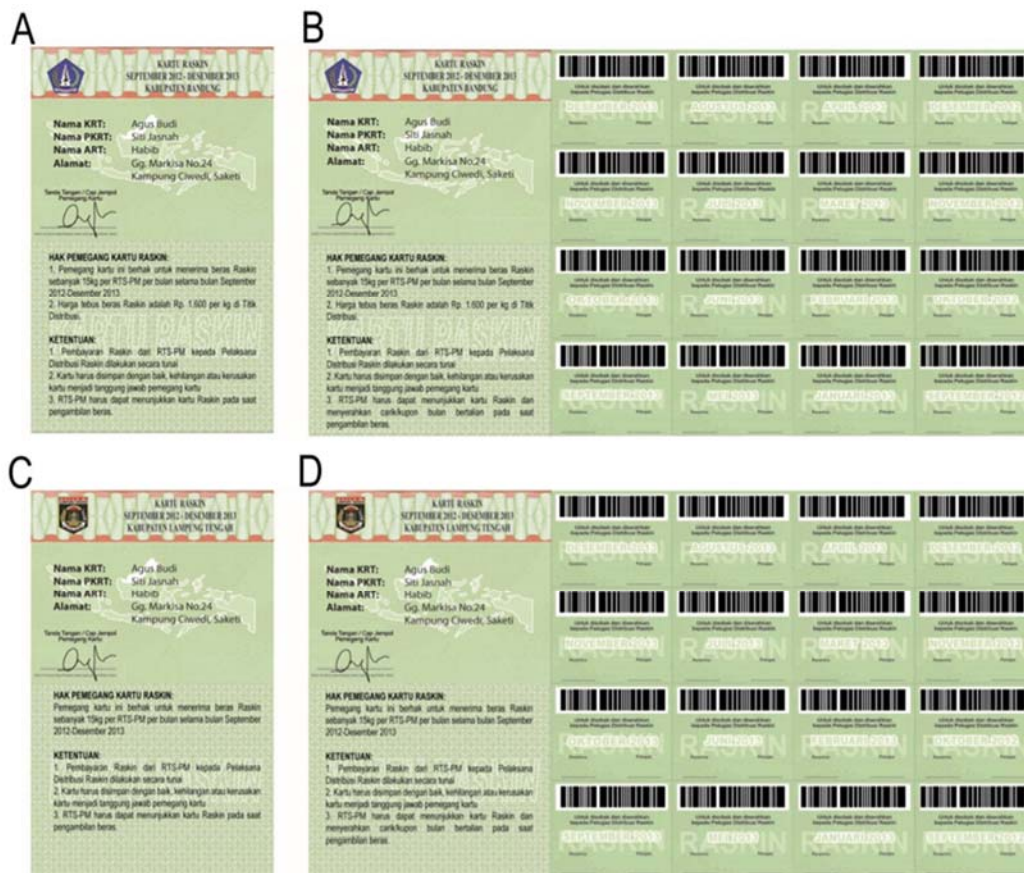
A

KARTU RASKIN
SEPTEMBER 2012 - DESEMBER 2013
KABUPATEN BANDUNG

Nama KRT: Agus Budi
Nama PKRT: Siti Jasnah
Nama ART: Habib
Alamat: Gg. Markisa No.24 Kampung Ciwedi, Saketi

Tanda Tangan / Cap Jempol Pemegang Kartu

HAK PEMEGANG KARTU RASKIN:
1. Pemegang kartu ini berhak untuk menerima beras Raskin sebanyak 15kg per RTS-PM per bulan selama bulan September 2012-Desember 2013.
2. Harga tebus beras Raskin adalah Rp. 1.600 per kg di Titik Distribusi.

KETENTUAN:
1. Pembayaran Raskin dari RTS-PM kepada Pelaksana Distribusi Raskin dilakukan secara tunai
2. Kartu harus disimpan dengan baik, kehilangan atau kerusakan kartu menjadi tanggung jawab pemegang kartu
3. RTS-PM harus dapat menunjukkan kartu Raskin pada saat pengambilan beras.

B

KARTU RASKIN
SEPTEMBER 2012 - DESEMBER 2013
KABUPATEN BANDUNG

Nama KRT: Agus Budi
Nama PKRT: Siti Jasnah
Nama ART: Habib
Alamat: Gg. Markisa No.24 Kampung Ciwedi, Saketi

Tanda Tangan / Cap Jempol Pemegang Kartu

HAK PEMEGANG KARTU RASKIN:
1. Pemegang kartu ini berhak untuk menerima beras Raskin sebanyak 15kg per RTS-PM per bulan selama bulan September 2012-Desember 2013.
2. Harga tebus beras Raskin adalah Rp. 1.600 per kg di Titik Distribusi.

KETENTUAN:
1. Pembayaran Raskin dari RTS-PM kepada Pelaksana Distribusi Raskin dilakukan secara tunai
2. Kartu harus disimpan dengan baik, kehilangan atau kerusakan kartu menjadi tanggung jawab pemegang kartu
3. RTS-PM harus dapat menunjukkan kartu Raskin dan menyerahkan cari/kupon bulan bertalian pada saat pengambilan beras.

DESEMBER 2013 AGUSTUS 2013 APRIL 2013 DESEMBER 2012
NOVEMBER 2013 JULI 2013 MARET 2013 NOVEMBER 2012
OKTOBER 2013 JUNI 2013 FEBRUARI 2013 OKTOBER 2012
SEPTEMBER 2013 MEI 2013 JANUARI 2013 SEPTEMBER 2012

C

KARTU RASKIN
SEPTEMBER 2012 - DESEMBER 2013
KABUPATEN LAMPUNG TENGAH

Nama KRT: Agus Budi
Nama PKRT: Siti Jasnah
Nama ART: Habib
Alamat: Gg. Markisa No.24 Kampung Ciwedi, Saketi

Tanda Tangan / Cap Jempol Pemegang Kartu

HAK PEMEGANG KARTU RASKIN:
Pemegang kartu ini berhak untuk menerima beras Raskin sebanyak 15kg per RTS-PM per bulan selama bulan September 2012-Desember 2013

KETENTUAN:
1. Pembayaran Raskin dari RTS-PM kepada Pelaksana Distribusi Raskin dilakukan secara tunai
2. Kartu harus disimpan dengan baik, kehilangan atau kerusakan kartu menjadi tanggung jawab pemegang kartu
3. RTS-PM harus dapat menunjukkan kartu Raskin pada saat pengambilan beras.

D

KARTU RASKIN
SEPTEMBER 2012 - DESEMBER 2013
KABUPATEN LAMPUNG TENGAH

Nama KRT: Agus Budi
Nama PKRT: Siti Jasnah
Nama ART: Habib
Alamat: Gg. Markisa No.24 Kampung Ciwedi, Saketi

Tanda Tangan / Cap Jempol Pemegang Kartu

HAK PEMEGANG KARTU RASKIN:
Pemegang kartu ini berhak untuk menerima beras Raskin sebanyak 15kg per RTS-PM per bulan selama bulan September 2012-Desember 2013

KETENTUAN:
1. Pembayaran Raskin dari RTS-PM kepada Pelaksana Distribusi Raskin dilakukan secara tunai
2. Kartu harus disimpan dengan baik, kehilangan atau kerusakan kartu menjadi tanggung jawab pemegang kartu
3. RTS-PM harus dapat menunjukkan kartu Raskin dan menyerahkan cari/kupon bulan bertalian pada saat pengambilan beras.

DESEMBER 2013 AGUSTUS 2013 APRIL 2013 DESEMBER 2012
NOVEMBER 2013 JULI 2013 MARET 2013 NOVEMBER 2012
OKTOBER 2013 JUNI 2013 FEBRUARI 2013 OKTOBER 2012
SEPTEMBER 2013 MEI 2013 JANUARI 2013 SEPTEMBER 2012